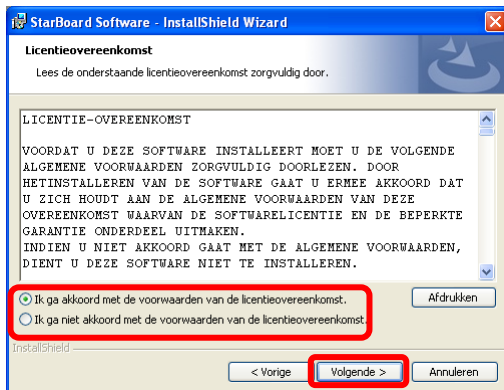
StarBoard Software - InstallShield Wizard

Licentieovereenkomst

Lees de onderstaande licentieovereenkomst zorgvuldig door.

LICENTIE-OVEREENKOMST

VOORDAT U DEZE SOFTWARE INSTALLEERT MOET U DE VOLGENDE ALGEMENE VOORWAARDEN ZORGVULDIG DOORLEZEN. DOOR HETINSTALLEREN VAN DE SOFTWARE GAAT U ERMEE AKKOORD DAT U ZICH HOUDT AAN DE ALGEMENE VOORWAARDEN VAN DEZE OVEREENKOMST WAARVAN DE SOFTWARELICENTIE EN DE BEPERKTE GARANTIE ONDERDEEL UITMAKEN.
INDIEN U NIET AKKOORD GAAT MET DE ALGEMENE VOORWAARDEN, DIENT U DEZE SOFTWARE NIET TE INSTALLEREN.

Ik ga akkoord met de voorwaarden van de licentieovereenkomst.
Ik ga niet akkoord met de voorwaarden van de licentieovereenkomst.

Afdrukken

InstallShield

< Vorige
Volgende >
Annuleren